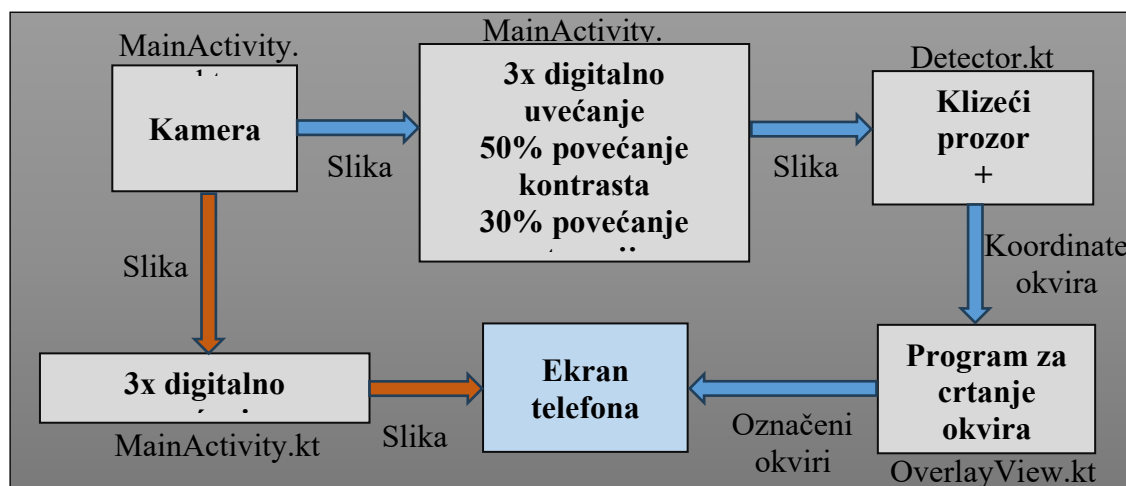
MainActivity.
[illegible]

Kamera

Slika

MainActivity.

3x digitalno uvećanje
50% povećanje kontrasta
30% povećanje
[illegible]

Slika

Detector.kt

Klizeći prozor
+

Koordinate okvira

Slika

3x digitalno
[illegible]

MainActivity.kt

Slika

Ekran telefona

Označeni okviri

Program za crtanje okvira

OverlayView.kt